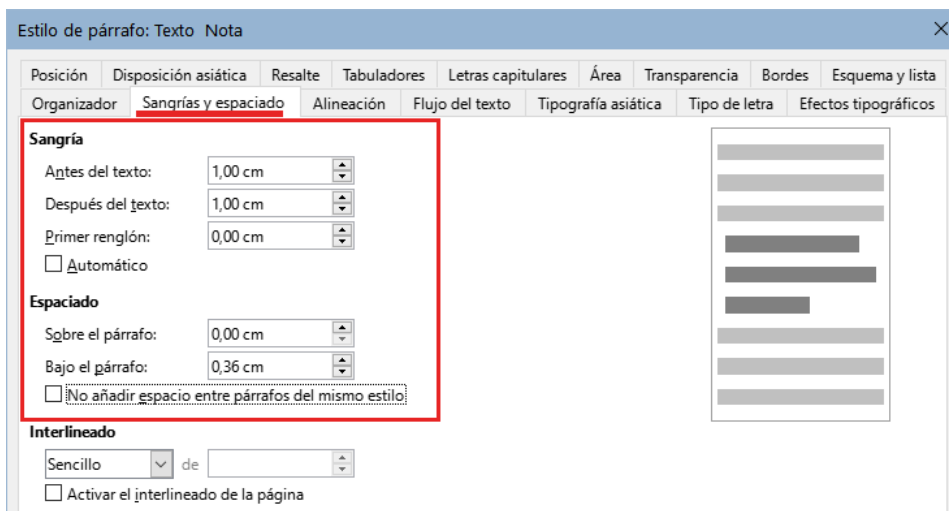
Estilo de párrafo: Texto Nota

Posición | Disposición asiática | Resalte | Tabuladores | Letras capitulares | Área | Transparencia | Bordes | Esquema y lista
Organizador | Sangrías y espaciado | Alineación | Flujo del texto | Tipografía asiática | Tipo de letra | Efectos tipográficos

Sangría
Antes del texto: 1,00 cm
Después del texto: 1,00 cm
Primer renglón: 0,00 cm
Automático

Espaciado
Sobre el párrafo: 0,00 cm
Bajo el párrafo: 0,36 cm
No añadir espacio entre párrafos del mismo estilo

Interlineado
Sencillo de
Activar el interlineado de la página